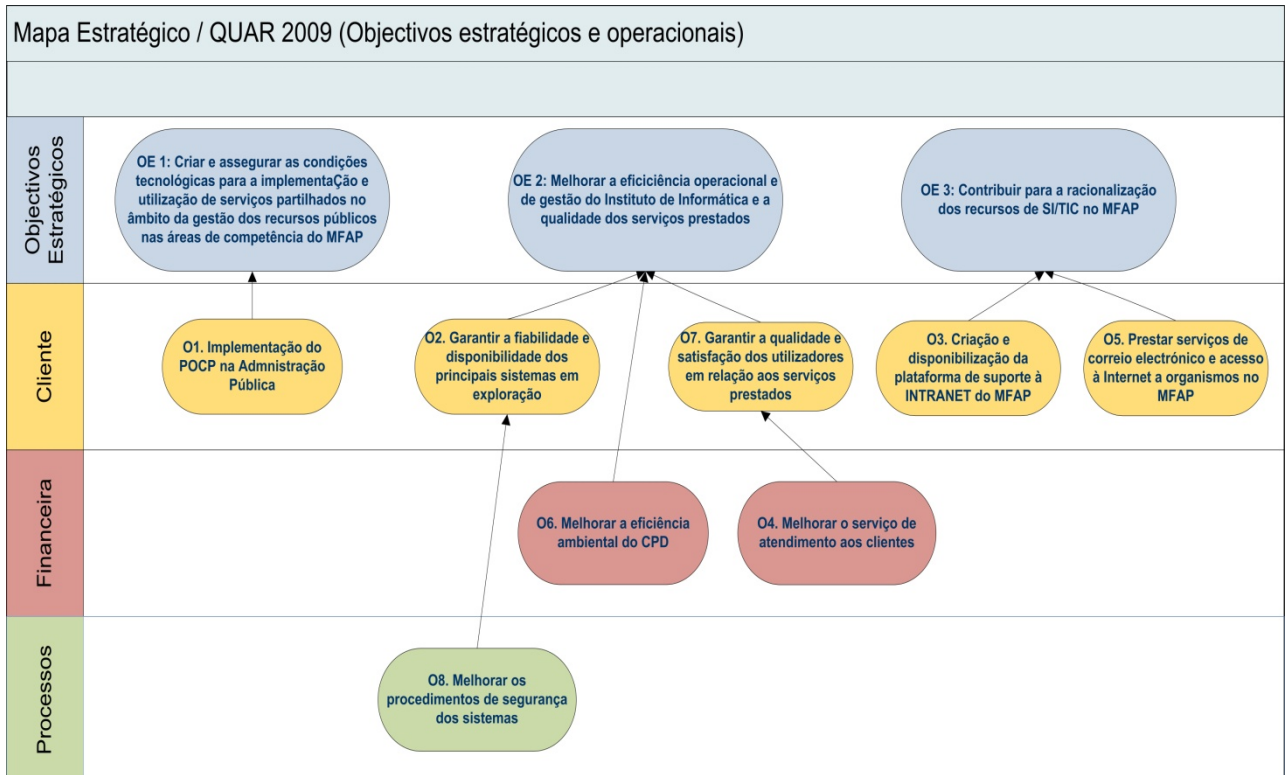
Mapa Estratégico / QUAR 2009 (Objectivos estratégicos e operacionais)

Objectivos Estratégicos

OE 1: Criar e assegurar as condições tecnológicas para a implementaÇão e utilização de serviços partilhados no âmbito da gestão dos recursos públicos nas áreas de competência do MFAP

OE 2: Melhorar a eficiência operacional e de gestão do Instituto de Informática e a qualidade dos serviços prestados

OE 3: Contribuir para a racionalização dos recursos de SI/TIC no MFAP

Cliente

O1. Implementação do POCP na Admnistração Pública

O2. Garantir a fiabilidade e disponibilidade dos principais sistemas em exploração

O7. Garantir a qualidade e satisfação dos utilizadores em relação aos serviços prestados

O3. Criação e disponibilização da plataforma de suporte à INTRANET do MFAP

O5. Prestar serviços de correio electrónico e acesso à Internet a organismos no MFAP

Financeira

O6. Melhorar a eficiência ambiental do CPD

O4. Melhorar o serviço de atendimento aos clientes

Processos

O8. Melhorar os procedimentos de segurança dos sistemas